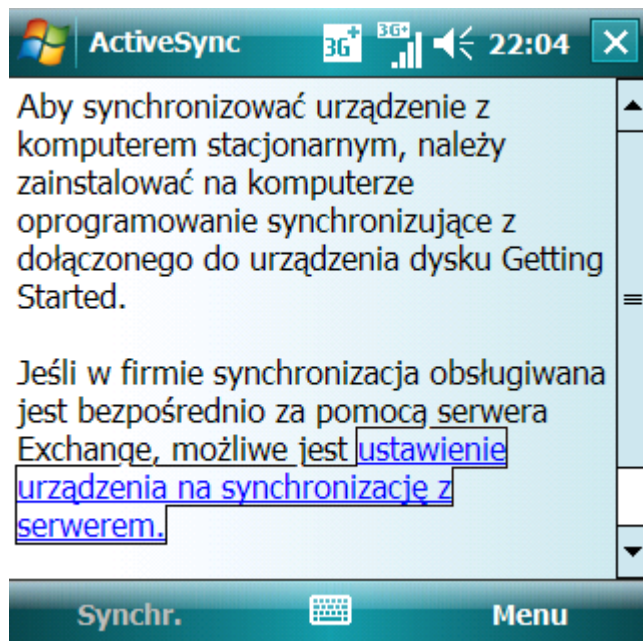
ActiveSync 3G+ 3G+ 22:04

Aby synchronizować urządzenie z komputerem stacjonarnym, należy zainstalować na komputerze oprogramowanie synchronizujące z dołączonego do urządzenia dysku Getting Started.

Jeśli w firmie synchronizacja obsługiwana jest bezpośrednio za pomocą serwera Exchange, możliwe jest ustawienie urządzenia na synchronizację z serwerem.

Synchr. Menu